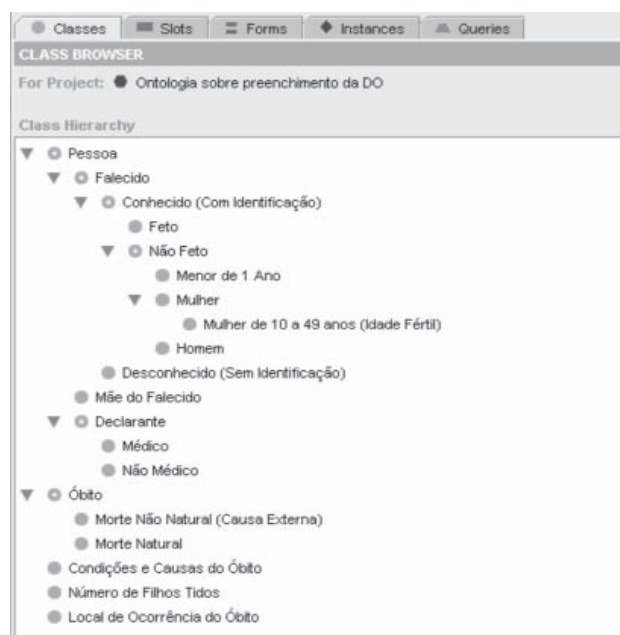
Classes | Slots | Forms | Instances | Queries

CLASS BROWSER

For Project: Ontologia sobre preenchimento da DO

Class Hierarchy

Pessoa
Falecido
Conhecido (Com Identificação)
Feto
Não Feto
Menor de 1 Ano
Mulher
Mulher de 10 a 49 anos (Idade Fértil)
Homem
Desconhecido (Sem Identificação)
Mãe do Falecido
Declarante
Médico
Não Médico
Óbito
Morte Não Natural (Causa Externa)
Morte Natural
Condições e Causas do Óbito
Número de Filhos Tidos
Local de Ocorrência do Óbito